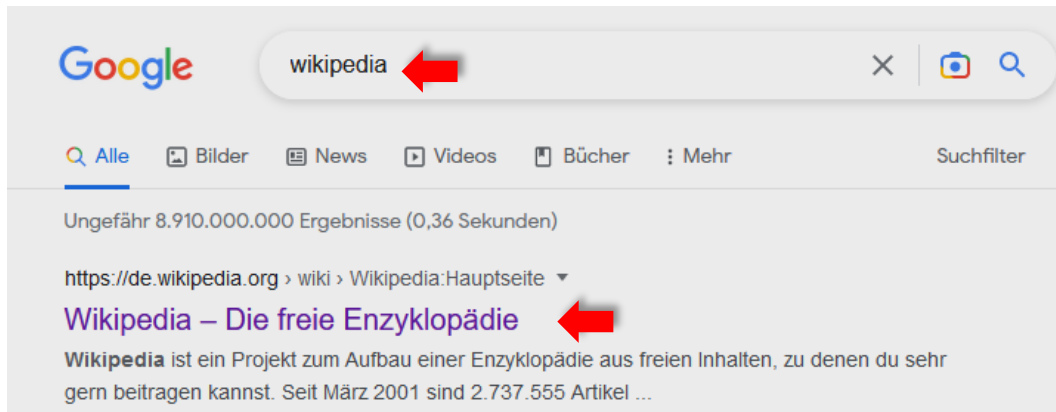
Google

wikipedia

Alle Bilder News Videos Bücher Mehr Suchfilter

Ungefähr 8.910.000.000 Ergebnisse (0,36 Sekunden)

https://de.wikipedia.org › wiki › Wikipedia:Hauptseite

Wikipedia – Die freie Enzyklopädie

Wikipedia ist ein Projekt zum Aufbau einer Enzyklopädie aus freien Inhalten, zu denen du sehr gern beitragen kannst. Seit März 2001 sind 2.737.555 Artikel ...